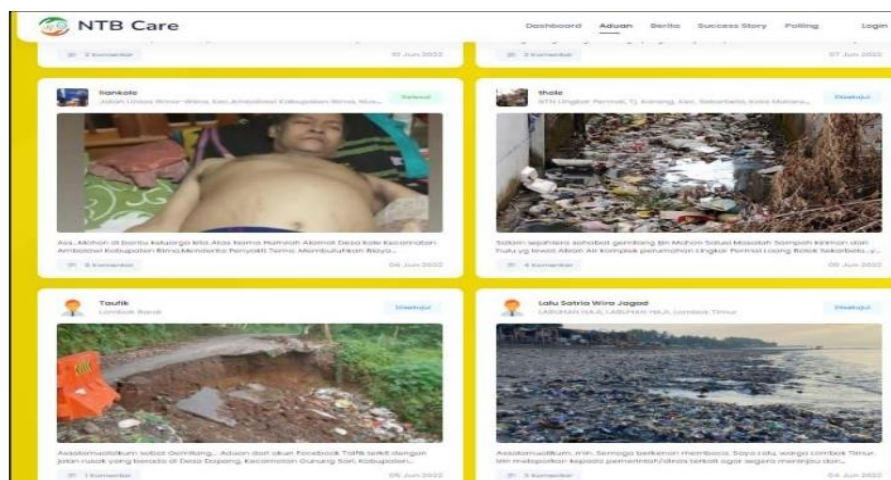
NTB Care

Dashboard Aduan Berita Success Story Polling Login

2 Komentar 10 Jun 2022

3 Komentar 07 Jun 2022

Iliankolo
Jalan Lintas Bima-Wera, Kec. Ambalawi, Kabupaten Bima, Nus...
Selesai

Ass.. Mohon di bantu keluarga kita Atas Nama Hamzah Alamat Desa kole Kecamatan Ambalawi Kabupaten Bima Menderita Penyakit Tumor Membutuhkan Biaya...

6 Komentar 06 Jun 2022

Shole
BTN Lingkar Permai, Tj. Karang, Kec. Sekarbela, Kota Mataram...
Disetujui

Salam sejahtera sahabat gemilang Bh Mohon Solusi Masalah Sampah Kiriman dan Tuku yg lewat Aliran Air komplek perumahan Lingkar Permai Loang Balok Sekarbela, y...

4 Komentar 06 Jun 2022

Taufik
Lombok Barat
Disetujui

Assalamualaikum sobat Gemilang... Aduan dari akun Facebook Taufik terkait dengan jalan rusak yang berada di Desa Dopang, Kecamatan Gunung Sari, Kabupaten...

1 Komentar 05 Jun 2022

Lalu Satria Wira Jagad
LABUHAN HAJI, LABUHAN HAJI, Lombok Timur
Disetujui

Assalamualaikum, min. Semoga berkenan membaca. Saya Lalu, warga Lombok Timur. Izin melaporkan kepada pemerintah/dinas terkait agar segera meninjau dan...

3 Komentar 04 Jun 2022